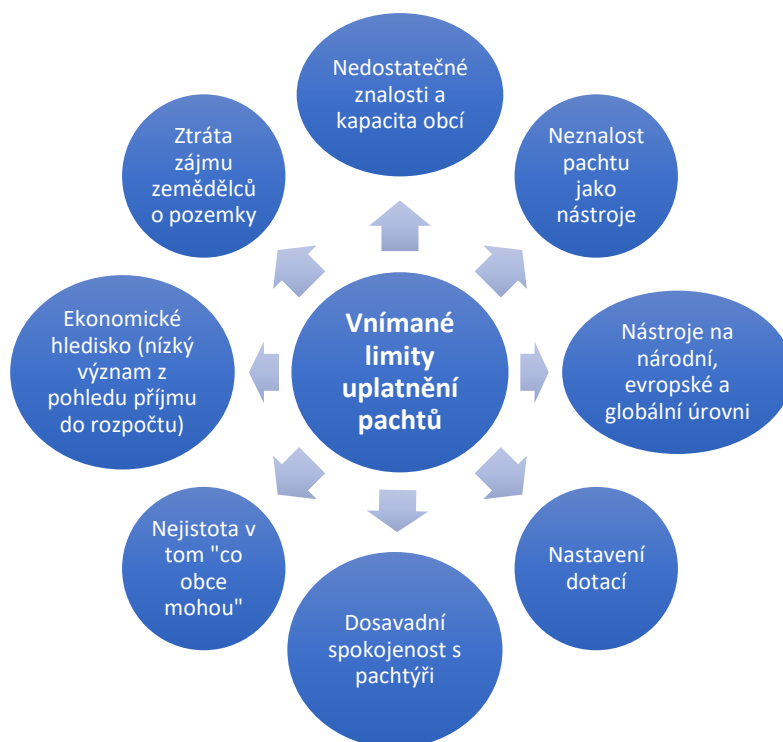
Vnímané limity uplatnění pachtů

Nedostatečné znalosti a kapacita obcí

Neznalost pachtu jako nástroje

Nástroje na národní, evropské a globální úrovni

Nastavení dotací

Dosavadní spokojenost s pachtýři

Nejistota v tom "co obce mohou"

Ekonomické hledisko (nízký význam z pohledu příjmu do rozpočtu)

Ztráta zájmu zemědělců o pozemky